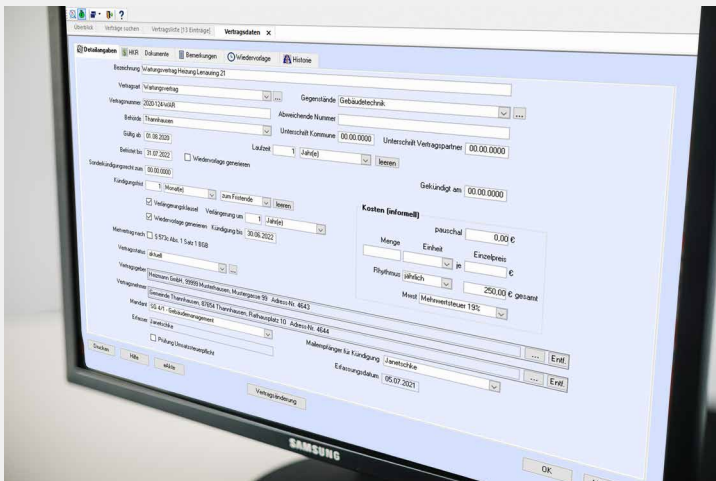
Übersicht Verträge suchen Vertragsliste (13 Einträge) Vertragsdaten

Detailangaben HKR Dokumente Bemerkungen Wiedervorlage Historie

Bezeichnung Wartungsvertrag Heizung Lenauring 21

Vertragsart Wartungsvertrag

Gegenstände Gebäudetechnik

Vertragsnummer 2020-124-wdR

Abweichende Nummer

Behörde Thannhausen

Unterschrift Kommune 00.00.0000

Unterschrift Vertragspartner 00.00.0000

Gültig ab 01.08.2020

Laufzeit 1 Jahr(e) leeren

Befristet bis 31.07.2022

Wiedervorlage generieren

Sonderkündigungsrecht zum 00.00.0000

Kündigungsfrist 1 Monat(e) zum Fristende leeren

Gekündigt am 00.00.0000

Verlängerungsklausel Verlängerung um 1 Jahr(e)

Wiedervorlage generieren Kündigung bis 30.06.2022

Mehrwertsteuer § 573c Abs. 1 Satz 1 BGB

Kosten (informell)

pauschal 0,00 €

Menge Einheit Einzelpreis

je €

Vertragsstatus aktuell

Rhythmus jährlich

250,00 € gesamt

Vertragsgeber Heizmann GmbH, 99999 Musterhausen, Mustergasse 99, Adress-Nr. 4643

MwSt Mehrwertsteuer 19%

Vertragsnehmer Gemeinde Thannhausen, 87654 Thannhausen, Rathausplatz 10, Adress-Nr. 4644

Mandant 55-4/1 - Gebäudemanagement

Erfasser Janetschke

Prüfung Umsatzsteuerpflicht

Mailempfänger für Kündigung Janetschke

Erfassungsdatum 05.07.2021

... Entf.

... Entf.

Drucken

Hilfe

eAkte

Vertragsänderung

SAMSUNG

OK